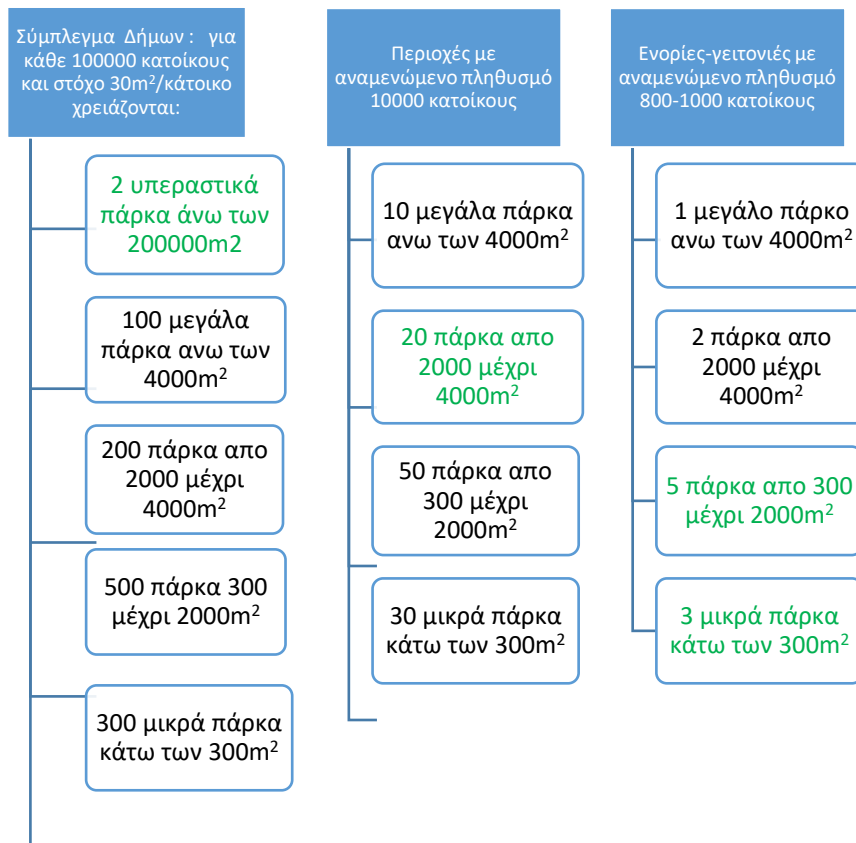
Σύμπλεγμα Δήμων : για κάθε 100000 κατοίκους και στόχο 30m$^2$/κάτοικο χρειάζονται:

2 υπεραστικά πάρκα άνω των 200000m2

100 μεγάλα πάρκα ανω των 4000m$^2$

200 πάρκα απο 2000 μέχρι 4000m$^2$

500 πάρκα 300 μέχρι 2000m$^2$

300 μικρά πάρκα κάτω των 300m$^2$

Περιοχές με αναμενώμενο πληθυσμό 10000 κατοίκους

10 μεγάλα πάρκα ανω των 4000m$^2$

20 πάρκα απο 2000 μέχρι 4000m$^2$

50 πάρκα απο 300 μέχρι 2000m$^2$

30 μικρά πάρκα κάτω των 300m$^2$

Ενορίες-γειτονιές με αναμενώμενο πληθυσμό 800-1000 κατοίκους

1 μεγάλο πάρκο ανω των 4000m$^2$

2 πάρκα απο 2000 μέχρι 4000m$^2$

5 πάρκα απο 300 μέχρι 2000m$^2$

3 μικρά πάρκα κάτω των 300m$^2$